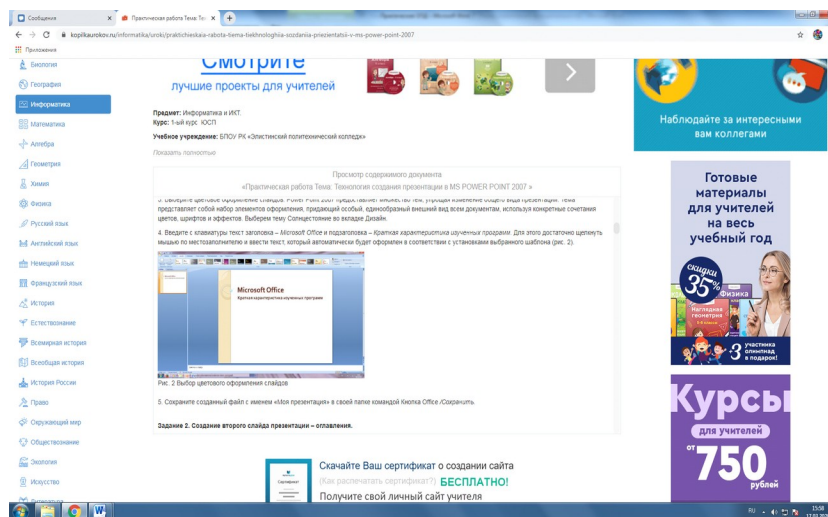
Сообщения | Практическая работа Тема: Те... | +

kopilkaurokov.ru/informatika/uroki/prakticheskaia-rabota-tiema-tiekhnologhiia-sozdaniia-priezientatsii-v-ms-power-point-2007

Приложения

Биология
География
Информатика
Математика
Алгебра
Геометрия
Химия
Физика
Русский язык
Английский язык
Немецкий язык
Французский язык
История
Естествознание
Всемирная история
Всеобщая история
История России
Право
Окружающий мир
Обществознание
Экология
Искусство

Смотрите
лучшие проекты для учителей

Наблюдайте за интересными вам коллегами

Предмет: Информатика и ИКТ.
Курс: 1-ый курс ЮСП
Учебное учреждение: БПОУ РК «Элистинский политехнический колледж»

Показать полностью

Просмотр содержимого документа
«Практическая работа Тема: Технология создания презентации в MS POWER POINT 2007 »

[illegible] цветовое оформление слайдов. Power Point 2007 предоставляет множество тем, упрощая изменение общего вида презентации. Тема представляет собой набор элементов оформления, придающий особый, единообразный внешний вид всем документам, используя конкретные сочетания цветов, шрифтов и эффектов. Выберем тему Солнцестояние во вкладке Дизайн.

4. Введите с клавиатуры текст заголовка – Microsoft Office и подзаголовка – Краткая характеристика изученных программ. Для этого достаточно щелкнуть мышью по местозаполнителю и ввести текст, который автоматически будет оформлен в соответствии с установками выбранного шаблона (рис. 2).

Microsoft Office
Краткая характеристика изученных программ

Рис. 2 Выбор цветового оформления слайдов

5. Сохраните созданный файл с именем «Моя презентация» в своей папке командой Кнопка Office /Сохранить.

Задание 2. Создание второго слайда презентации – оглавления.

Скачайте Ваш сертификат о создании сайта
(Как распечатать сертификат?) БЕСПЛАТНО!
Получите свой личный сайт учителя

Готовые материалы для учителей на весь учебный год
скидки 35%
Физика
Наглядная геометрия
3 участника олимпиад в подарок!

Курсы для учителей от 750 рублей

RU 15:58 17.02.2021